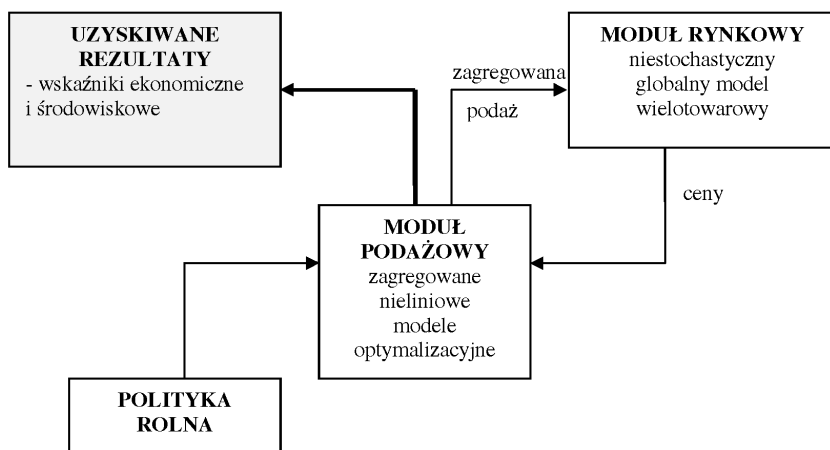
UZYSKIWANE REZULTATY
- wskaźniki ekonomiczne i środowiskowe

zagregowana podaż

MODUŁ RYNKOWY
niestochastyczny globalny model wielotowarowy

ceny

MODUŁ PODAŻOWY
zagregowane nieliniowe modele optymalizacyjne

POLITYKA ROLNA